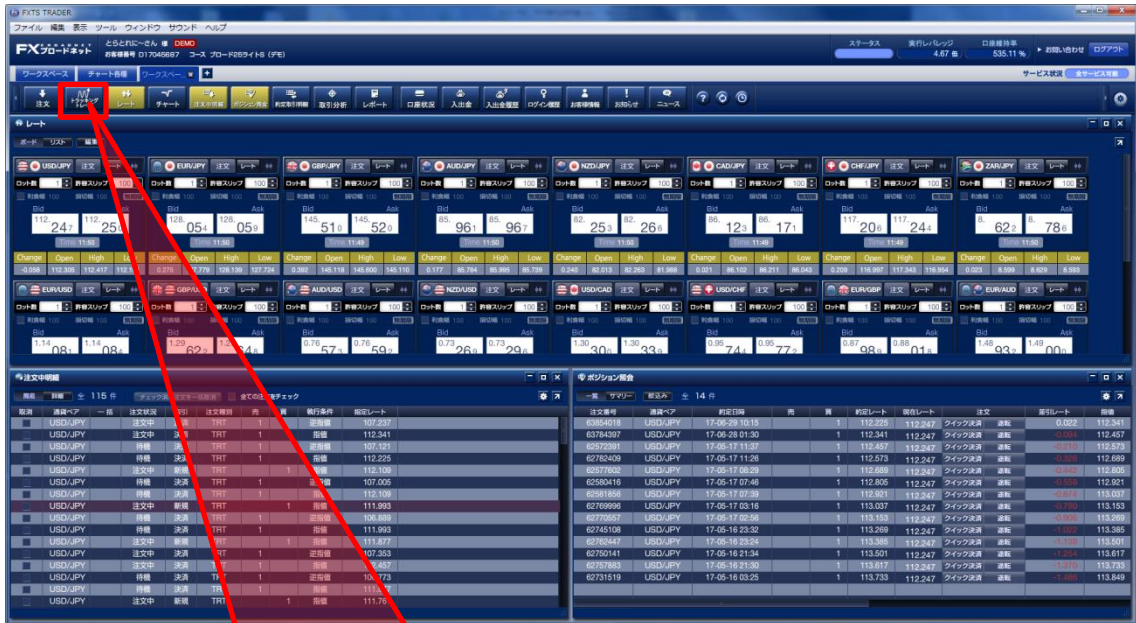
FXTS TRADER

ファイル 編集 表示 ツール ウィンドウ サウンド ヘルプ

FXブロードネット とらとれにーさん 様 DEMO
お客様番号 D17046687 コース ブロード25ライトS (デモ)

ステータス 実行レバレッジ 4.67 倍 口座維持率 535.11 % お問い合わせ ログアウト

ワークスペース チャート各種 ワークスペー

サービス状況 全サービス可能

注文 トラップトレード レート チャート 注文の照会 ポジション照会 約定取引明細 取引分析 レポート 口座状況 入出金 入出金履歴 ログイン履歴 お客様情報 お知らせ ニュース

レート

ボード リスト 編集

| USD/JPY | EUR/JPY | GBP/JPY | AUD/JPY | NZD/JPY | CAD/JPY | CHF/JPY | ZAR/JPY |
|---|---|---|---|---|---|---|---|
| Bid 112.247 Ask 112.250 | Bid 128.054 Ask 128.059 | Bid 145.510 Ask 145.520 | Bid 85.961 Ask 85.967 | Bid 82.253 Ask 82.266 | Bid 86.123 Ask 86.171 | Bid 117.206 Ask 117.244 | Bid 8.622 Ask 8.786 |
| Time 11:50 | Time 11:50 | Time 11:49 | Time 11:50 | Time 11:50 | Time 11:49 | Time 11:50 | Time 11:50 |
| Change -0.058 Open 112.305 High 112.417 Low 112.1 | Change 0.276 Open 127.779 High 128.139 Low 127.724 | Change 0.392 Open 145.118 High 145.600 Low 145.110 | Change 0.177 Open 85.784 High 85.995 Low 85.739 | Change 0.240 Open 82.013 High 82.263 Low 81.988 | Change 0.021 Open 86.102 High 86.211 Low 86.043 | Change 0.209 Open 116.997 High 117.343 Low 116.954 | Change 0.023 Open 8.599 High 8.629 Low 8.593 |

| EUR/USD | GBP/USD | AUD/USD | NZD/USD | USD/CAD | USD/CHF | EUR/GBP | EUR/AUD |
|---|---|---|---|---|---|---|---|
| Bid 1.14081 Ask 1.14084 | Bid 1.29622 Ask 1.29634 | Bid 0.76573 Ask 0.76592 | Bid 0.73264 Ask 0.73296 | Bid 1.30306 Ask 1.30339 | Bid 0.95744 Ask 0.95772 | Bid 0.87989 Ask 0.88018 | Bid 1.48932 Ask 1.49000 |

注文中明細 全 115 件

全ての注文をチェック

| 取消 | 通貨ペア | 一括 | 注文状況 | 売買 | 注文種別 | 売 | 買 | 執行条件 | 指定レート |
|---|---|---|---|---|---|---|---|---|---|
| | USD/JPY | | 注文中 | 決済 | TRT | 1 | | 逆指値 | 107.237 |
| | USD/JPY | | 注文中 | 決済 | TRT | 1 | | 指値 | 112.341 |
| | USD/JPY | | 待機 | 決済 | TRT | 1 | | 逆指値 | 107.121 |
| | USD/JPY | | 待機 | 決済 | TRT | 1 | | 指値 | 112.225 |
| | USD/JPY | | 注文中 | 新規 | TRT | | 1 | 指値 | 112.109 |
| | USD/JPY | | 待機 | 決済 | TRT | 1 | | 逆指値 | 107.005 |
| | USD/JPY | | 待機 | 決済 | TRT | 1 | | 指値 | 112.109 |
| | USD/JPY | | 注文中 | 新規 | TRT | | 1 | 指値 | 111.993 |
| | USD/JPY | | 待機 | 決済 | TRT | 1 | | 逆指値 | 106.889 |
| | USD/JPY | | 待機 | 決済 | TRT | 1 | | 指値 | 111.993 |
| | USD/JPY | | 注文中 | 新規 | TRT | | 1 | 指値 | 111.877 |
| | USD/JPY | | 注文中 | 決済 | TRT | 1 | | 逆指値 | 107.353 |
| | USD/JPY | | 注文中 | 決済 | TRT | 1 | | 指値 | 112.457 |
| | USD/JPY | | 待機 | 決済 | TRT | 1 | | 逆指値 | 106.773 |
| | USD/JPY | | 待機 | 決済 | TRT | 1 | | 指値 | 111.877 |
| | USD/JPY | | 注文中 | 新規 | TRT | | 1 | 指値 | 111.76 |

ポジション照会

一覧 サマリー 絞込み 全 14 件

| 注文番号 | 通貨ペア | 約定日時 | 売 | 買 | 約定レート | 現在レート | 注文 | | 差引レート | 指値 |
|---|---|---|---|---|---|---|---|---|---|---|
| 63854018 | USD/JPY | 17-06-29 10:15 | | 1 | 112.225 | 112.247 | クイック決済 | 通常 | 0.022 | 112.341 |
| 63784397 | USD/JPY | 17-06-28 01:30 | | 1 | 112.341 | 112.247 | クイック決済 | 通常 | -0.094 | 112.457 |
| 62572391 | USD/JPY | 17-05-17 11:37 | | 1 | 112.457 | 112.247 | クイック決済 | 通常 | -0.210 | 112.573 |
| 62782409 | USD/JPY | 17-05-17 11:26 | | 1 | 112.573 | 112.247 | クイック決済 | 通常 | -0.326 | 112.689 |
| 62577602 | USD/JPY | 17-05-17 08:29 | | 1 | 112.689 | 112.247 | クイック決済 | 通常 | -0.442 | 112.805 |
| 62580416 | USD/JPY | 17-05-17 07:46 | | 1 | 112.805 | 112.247 | クイック決済 | 通常 | -0.558 | 112.921 |
| 62581856 | USD/JPY | 17-05-17 07:39 | | 1 | 112.921 | 112.247 | クイック決済 | 通常 | -0.674 | 113.037 |
| 62769996 | USD/JPY | 17-05-17 03:16 | | 1 | 113.037 | 112.247 | クイック決済 | 通常 | -0.790 | 113.153 |
| 62770557 | USD/JPY | 17-05-17 02:56 | | 1 | 113.153 | 112.247 | クイック決済 | 通常 | -0.906 | 113.269 |
| 62745108 | USD/JPY | 17-05-17 01:38 | | 1 | 113.269 | 112.247 | クイック決済 | 通常 | -1.022 | 113.385 |
| 62762447 | USD/JPY | 17-05-16 23:24 | | 1 | 113.385 | 112.247 | クイック決済 | 通常 | -1.138 | 113.501 |
| 62750141 | USD/JPY | 17-05-16 21:34 | | 1 | 113.501 | 112.247 | クイック決済 | 通常 | -1.254 | 113.617 |
| 62757883 | USD/JPY | 17-05-16 21:30 | | 1 | 113.617 | 112.247 | クイック決済 | 通常 | -1.370 | 113.733 |
| 62731519 | USD/JPY | 17-05-16 03:25 | | 1 | 113.733 | 112.247 | クイック決済 | 通常 | -1.486 | 113.849 |